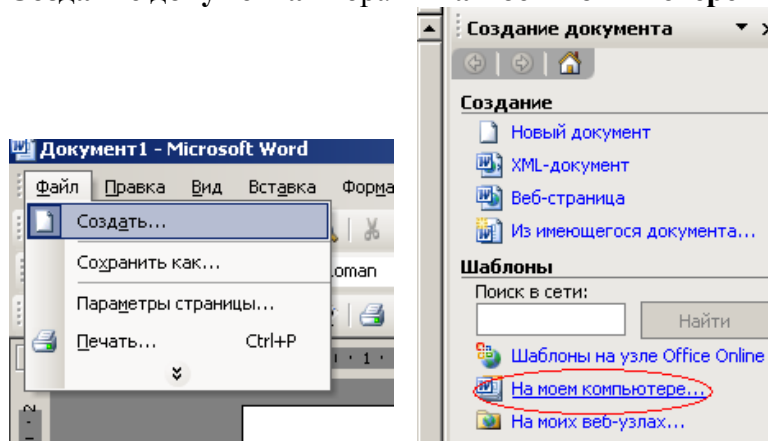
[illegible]

Документ1 - Microsoft Word

Файл Правка Вид Вставка Форма

Создать...

Сохранить как...

Параметры страницы...

Печать... Ctrl+P

oman

Создание документа

Создание

Новый документ

XML-документ

Веб-страница

Из имеющегося документа...

Шаблоны

Поиск в сети:

Найти

Шаблоны на узле Office Online

На моем компьютере...

На моих веб-узлах...